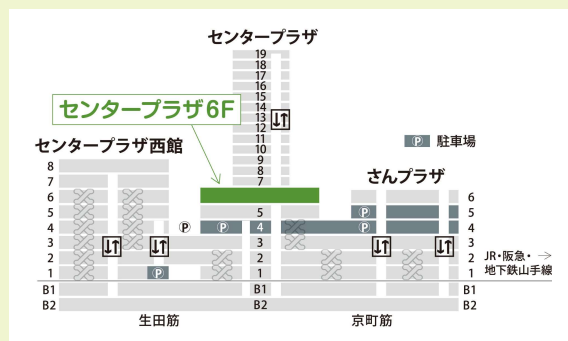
センタープラザ

19
18
17
16
15
14
13
12
11
10
9
8
7

センタープラザ6F

センタープラザ西館

8
7
6
5
4
3
2
1
B1
B2

P 駐車場

さんプラザ

6
5
4
3
2
1
B1
B2

5
4
3
2
1
B1
B2

JR・阪急・→
地下鉄山手線

生田筋

京町筋